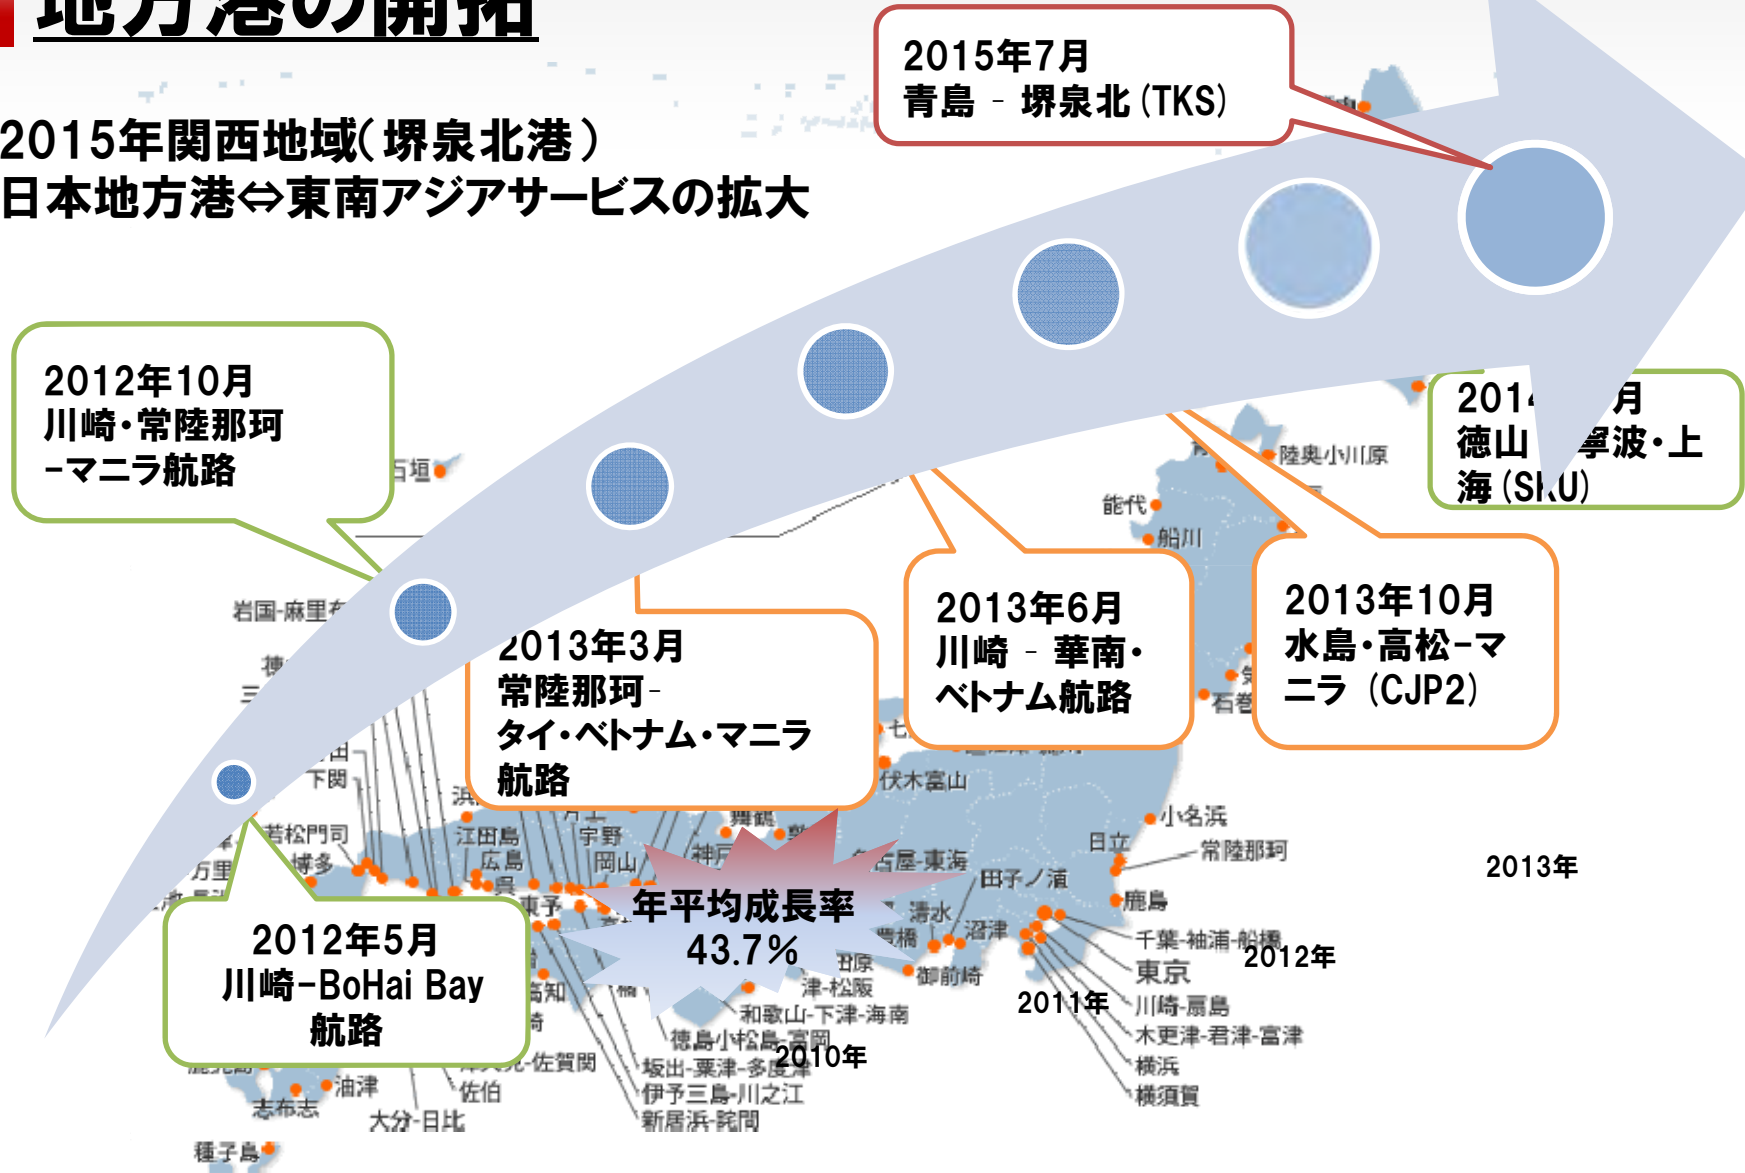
地方港の開拓

2015年関西地域(堺泉北港)
日本地方港⇔東南アジアサービスの拡大

2015年7月
青島 - 堺泉北(TKS)

2012年10月
川崎・常陸那珂
-マニラ航路

2014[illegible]月
徳山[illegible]寧波・上海(S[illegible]U)

2013年3月
常陸那珂-
タイ・ベトナム・マニラ
航路

2013年6月
川崎 - 華南・
ベトナム航路

2013年10月
水島・高松-マニラ (CJP2)

2012年5月
川崎-BoHai Bay
航路

年平均成長率
43.7%

2013年
2012年
2011年
2010年

石垣
岩国-麻里布
下関
若松門司
博多
伊万里
江田島
広島
呉
宇野
岡山
舞鶴
神戸
東予
高知
和歌山-下津-海南
津-松阪
徳島小松島-富岡
坂出-栗津-多度津
伊予三島-川之江
新居浜-菊間
佐伯
大分-日比
油津
志布志
種子島
佐賀関
伏木富山
名古屋-東海
田子ノ浦
清水
沼津
豊橋
御前崎
日立
常陸那珂
小名浜
鹿島
千葉-袖浦-船橋
東京
川崎-扇島
木更津-君津-富津
横浜
横須賀
能代
船川
陸奥小川原
石巻